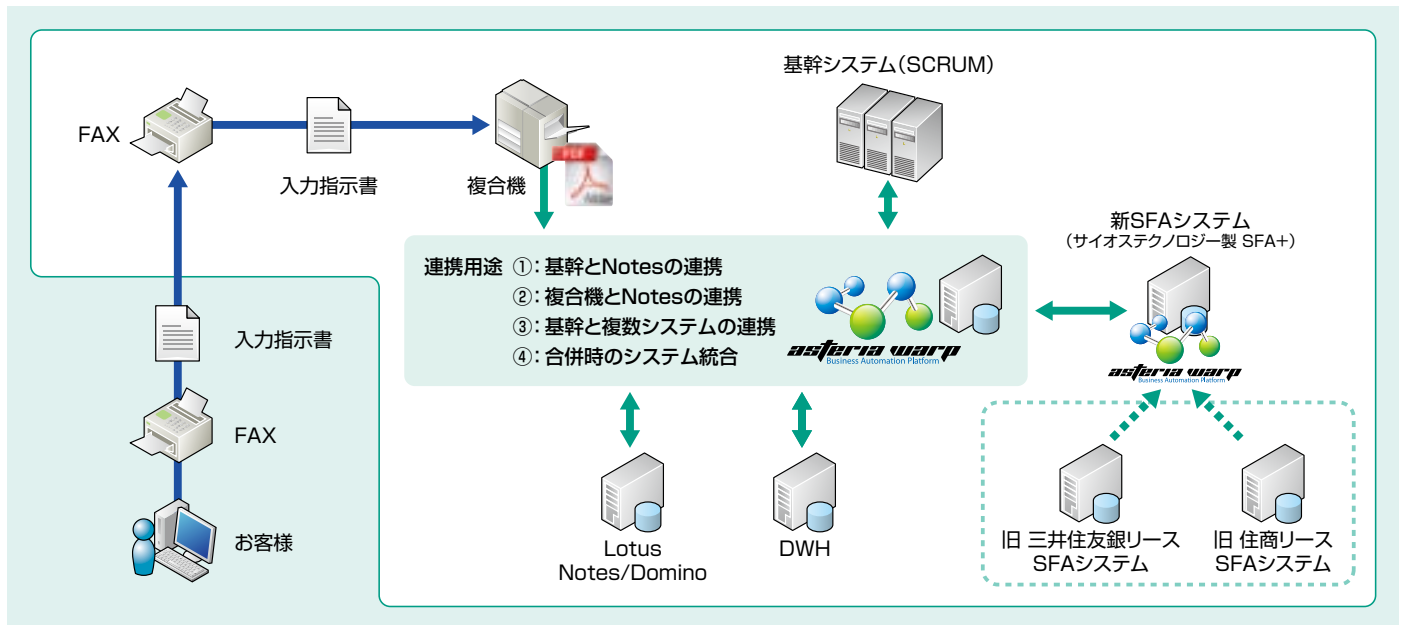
FAX

入力指示書

複合機

基幹システム(SCRUM)

新SFAシステム
(サイオステクノロジー製 SFA+)

連携用途 ①: 基幹とNotesの連携
②: 複合機とNotesの連携
③: 基幹と複数システムの連携
④: 合併時のシステム統合

asteria warp
Business Automation Platform

asteria warp
Business Automation Platform

入力指示書

FAX

お客様

Lotus
Notes/Domino

DWH

旧 三井住友銀リース
SFAシステム

旧 住商リース
SFAシステム